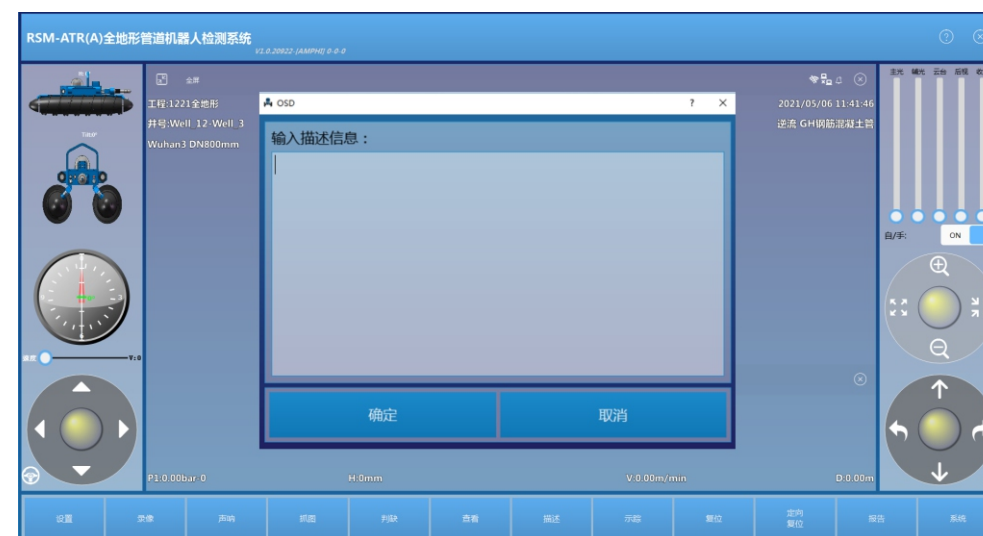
RSM-ATR(A)全地形管道机器人检测系统 V1.0.20922-(AMPHI) 0-0-0

全屏

工程:1221全地形
井号:Well_12-Well_3
Wuhan3 DN800mm

OSD ? ×

输入描述信息：

确定 取消

2021/05/06 11:41:46
逆流 GH钢筋混凝土管

主光 辅光 云台 后视

自/手: ON

P1:0.00bar 0
H:0mm
V:0.00m/min
D:0.00m

设置 录像 声响 抓图 判缺 查看 描述 示踪 复位 定向复位 报告 系统